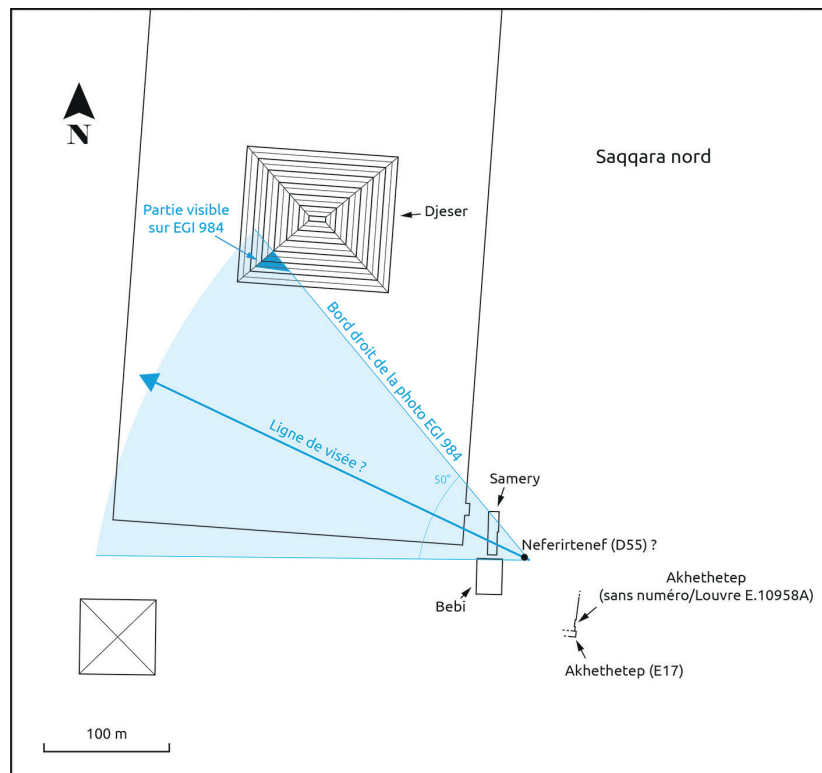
N

Saqqara nord

Partie visible sur EGI 984

Djeser

Bord droit de la photo EGI 984

Ligne de visée ?

50°

Samery

Neferirtenef (D55) ?

Bebi

Akhethetep
(sans numéro/Louvre E.10958A)

Akhethetep (E17)

100 m